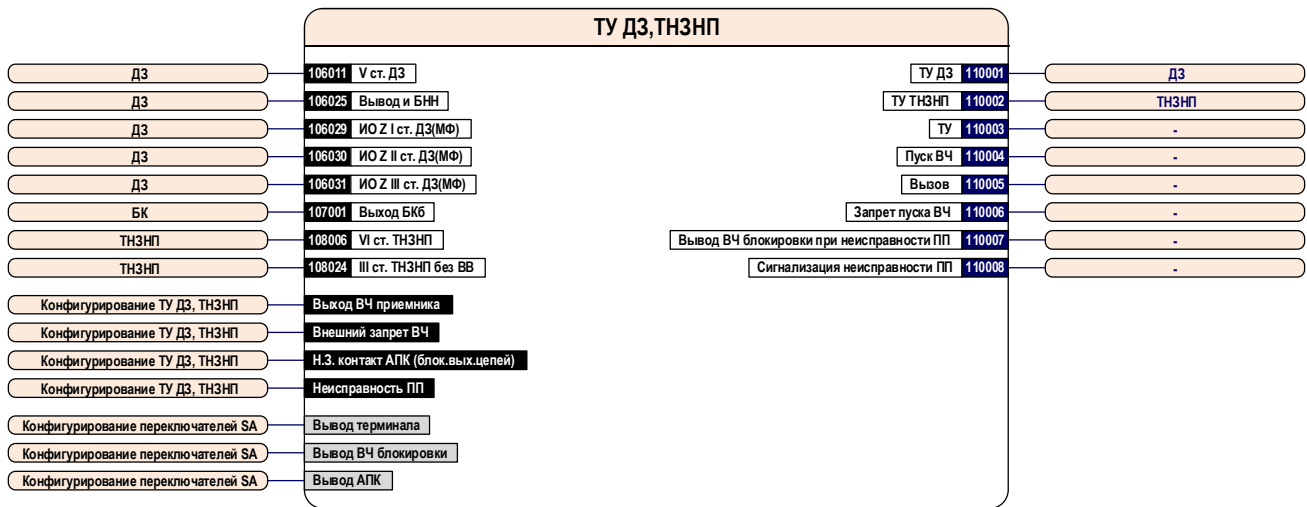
ТУ ДЗ,ТНЗНП

ДЗ
106011 V ст. ДЗ
ДЗ
106025 Вывод и БНН
ДЗ
106029 ИО Z I ст. ДЗ(МФ)
ДЗ
106030 ИО Z II ст. ДЗ(МФ)
ДЗ
106031 ИО Z III ст. ДЗ(МФ)
БК
107001 Выход БКб
ТНЗНП
108006 VI ст. ТНЗНП
ТНЗНП
108024 III ст. ТНЗНП без ВВ
Конфигурирование ТУ ДЗ, ТНЗНП
Выход ВЧ приемника
Конфигурирование ТУ ДЗ, ТНЗНП
Внешний запрет ВЧ
Конфигурирование ТУ ДЗ, ТНЗНП
Н.З. контакт АПК (блок.вых.цепей)
Конфигурирование ТУ ДЗ, ТНЗНП
Неисправность ПП
Конфигурирование переключателей SA
Вывод терминала
Конфигурирование переключателей SA
Вывод ВЧ блокировки
Конфигурирование переключателей SA
Вывод АПК

ТУ ДЗ 110001
ДЗ
ТУ ТНЗНП 110002
ТНЗНП
ТУ 110003
-
Пуск ВЧ 110004
-
Вызов 110005
-
Запрет пуска ВЧ 110006
-
Вывод ВЧ блокировки при неисправности ПП 110007
-
Сигнализация неисправности ПП 110008
-